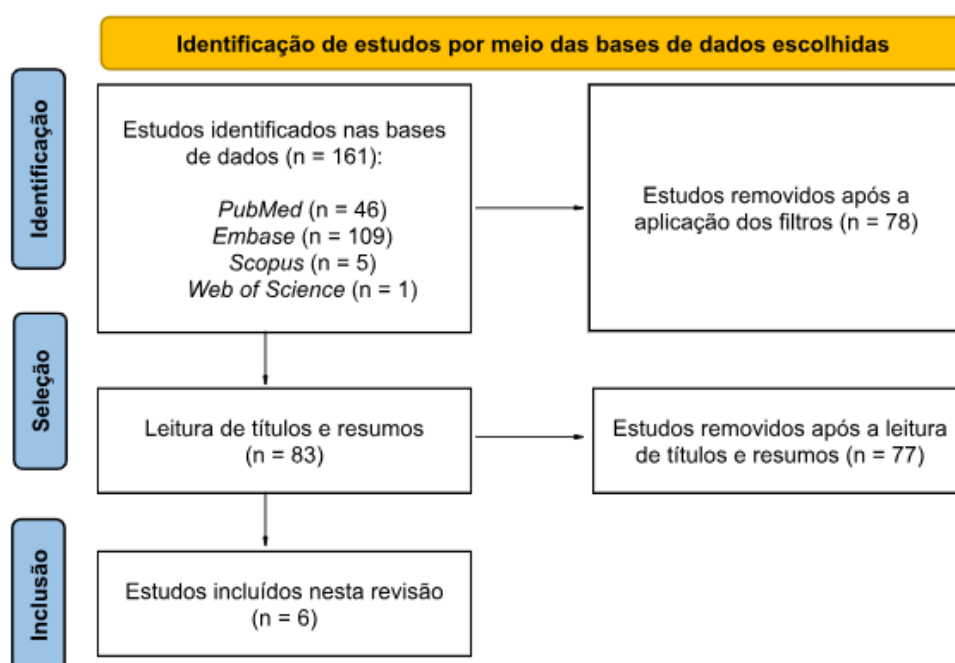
Identificação de estudos por meio das bases de dados escolhidas

Identificação

Estudos identificados nas bases de dados (n = 161):

PubMed (n = 46)
Embase (n = 109)
Scopus (n = 5)
Web of Science (n = 1)

Estudos removidos após a aplicação dos filtros (n = 78)

Seleção

Leitura de títulos e resumos (n = 83)

Estudos removidos após a leitura de títulos e resumos (n = 77)

Inclusão

Estudos incluídos nesta revisão (n = 6)